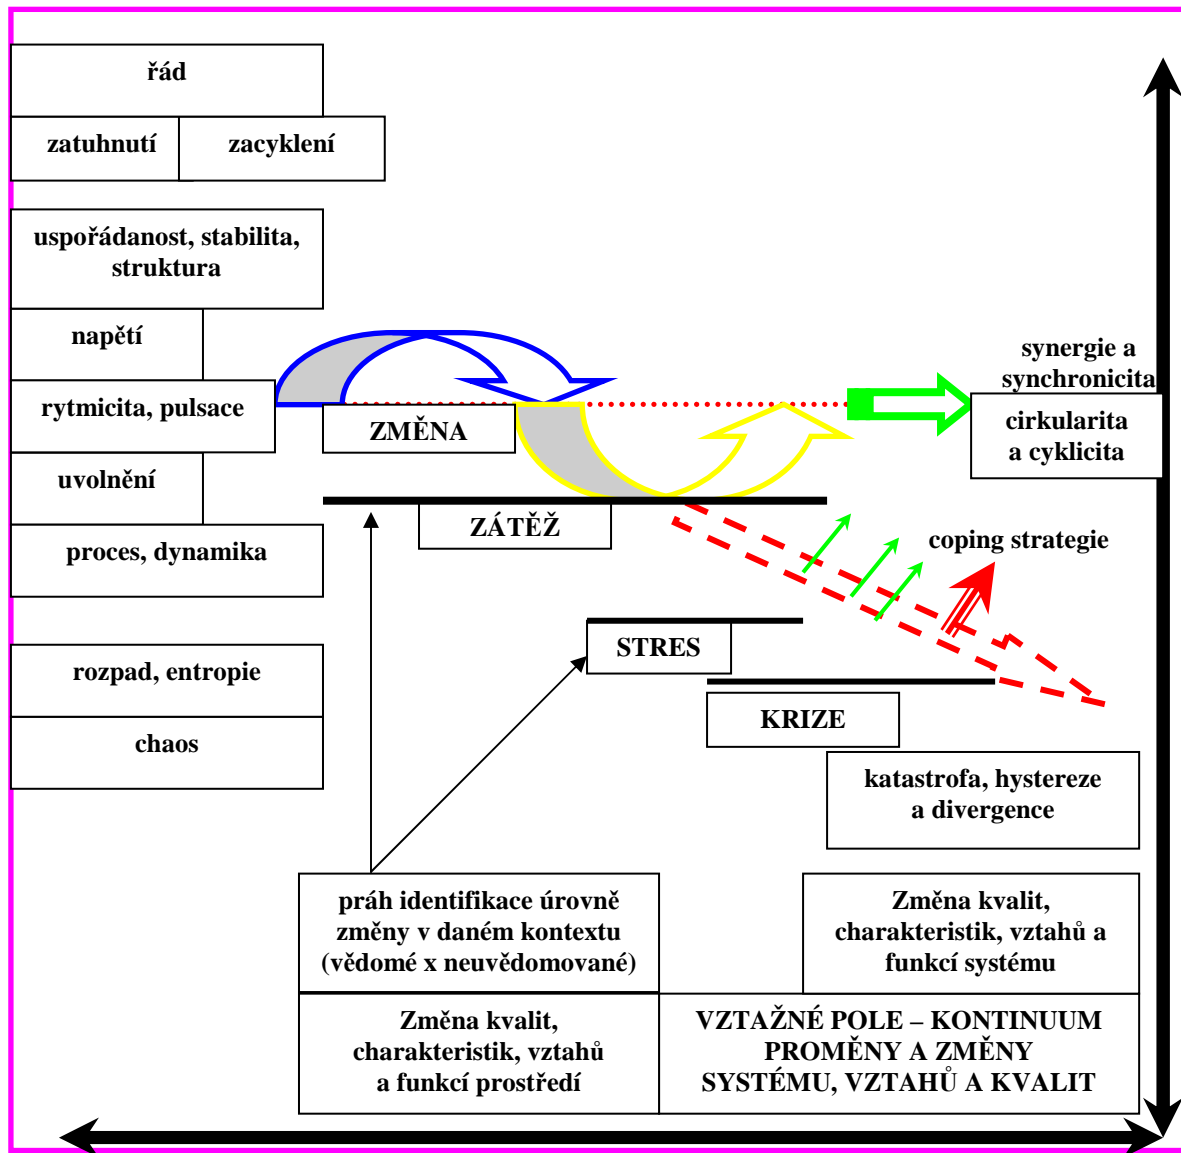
řád

zatuhnutí

zacyklení

uspořádanost, stabilita, struktura

napětí

rytmicita, pulsace

uvolnění

proces, dynamika

rozpad, entropie

chaos

synergie a synchronicita

cirkularita a cyklicita

ZMĚNA

ZÁTĚŽ

coping strategie

STRES

KRIZE

katastrofa, hystereze a divergence

práh identifikace úrovně změny v daném kontextu (vědomé x neuvědomované)

Změna kvalit, charakteristik, vztahů a funkcí systému

Změna kvalit, charakteristik, vztahů a funkcí prostředí

VZTAŽNÉ POLE – KONTINUUM PROMĚNY A ZMĚNY SYSTÉMU, VZTAHŮ A KVALIT